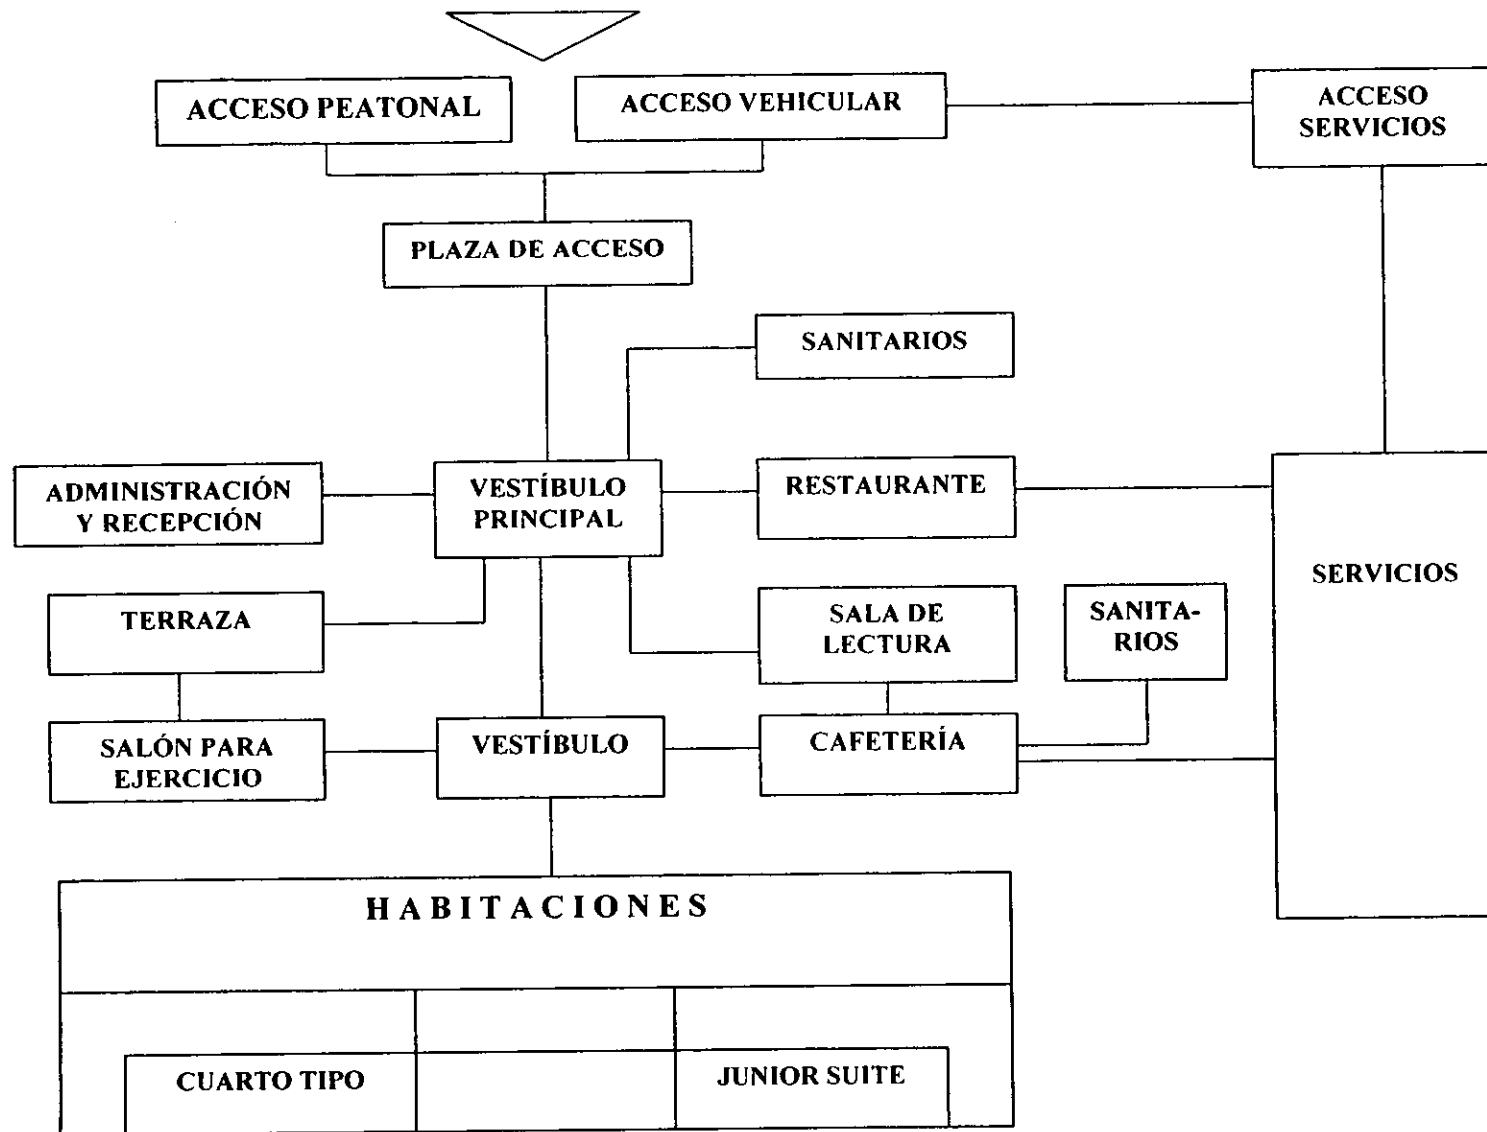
ACCESO PEATONAL

ACCESO VEHICULAR

ACCESO SERVICIOS

PLAZA DE ACCESO

SANITARIOS

ADMINISTRACIÓN Y RECEPCIÓN

VESTÍBULO PRINCIPAL

RESTAURANTE

SERVICIOS

TERRAZA

SALA DE LECTURA

SANITA-RIOS

SALÓN PARA EJERCICIO

VESTÍBULO

CAFETERÍA

HABITACIONES

CUARTO TIPO

JUNIOR SUITE